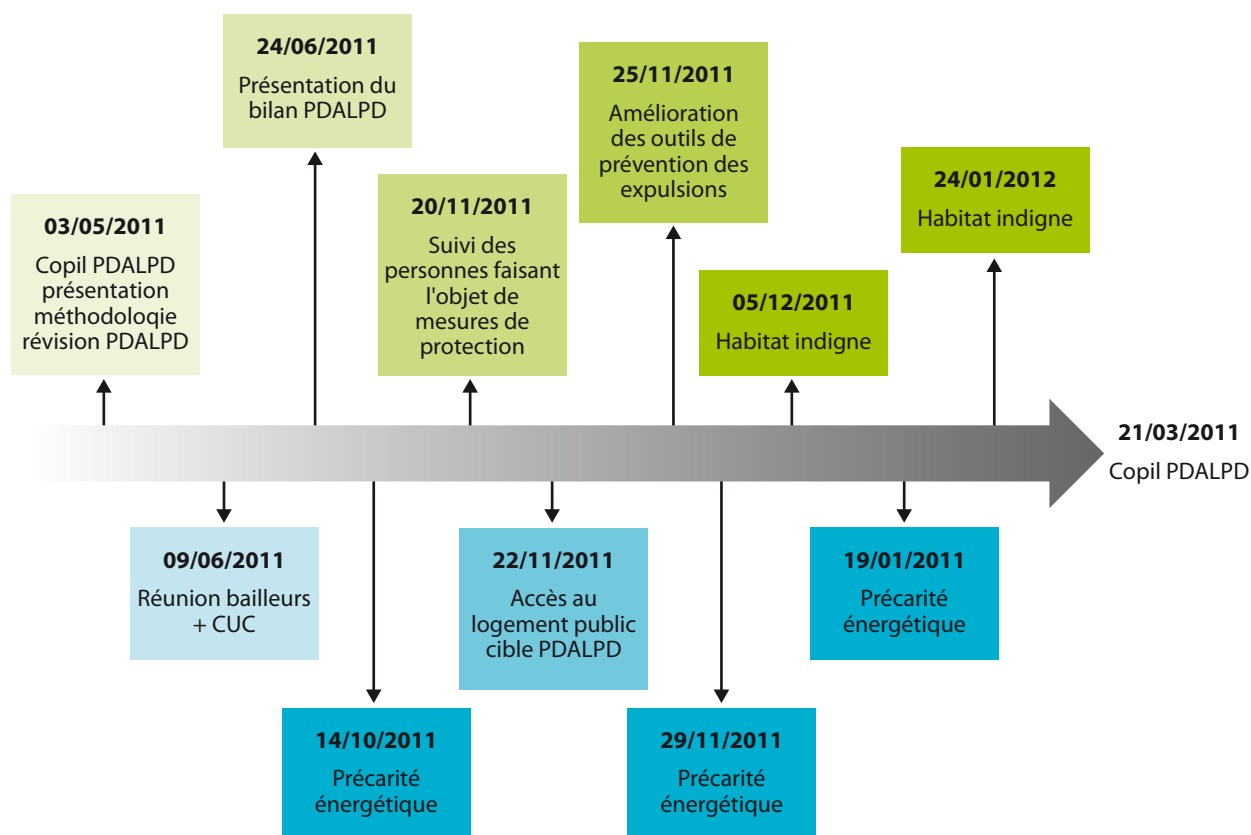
03/05/2011
Copil PDALPD présentation méthodoloqie révision PDALPD

24/06/2011
Présentation du bilan PDALPD

09/06/2011
Réunion bailleurs + CUC

14/10/2011
Précarité énergétique

20/11/2011
Suivi des personnes faisant l'objet de mesures de protection

22/11/2011
Accès au logement public cible PDALPD

25/11/2011
Amélioration des outils de prévention des expulsions

29/11/2011
Précarité énergétique

05/12/2011
Habitat indigne

19/01/2011
Précarité énergétique

24/01/2012
Habitat indigne

21/03/2011
Copil PDALPD